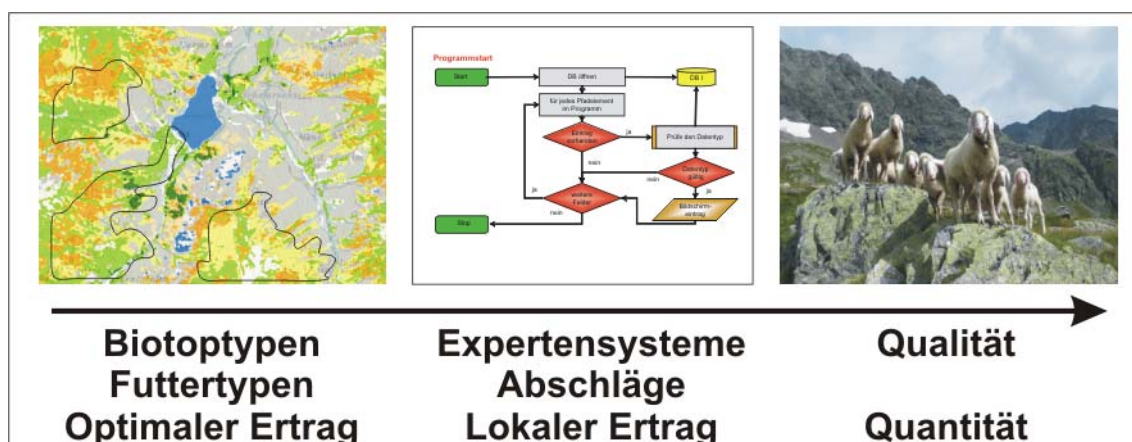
Programmstart

Start

DB öffnen

DB I

für jedes Pfadelement im Programm

Eintrag vorhanden

ja

Prüfe den Datentyp

nein

Datentyp gültig

nein

ja

weitere Felder

ja

nein

Bildschirm-eintrag

Stop

Biotoptypen
Futtertypen
Optimaler Ertrag

Expertensysteme
Abschläge
Lokaler Ertrag

Qualität

Quantität